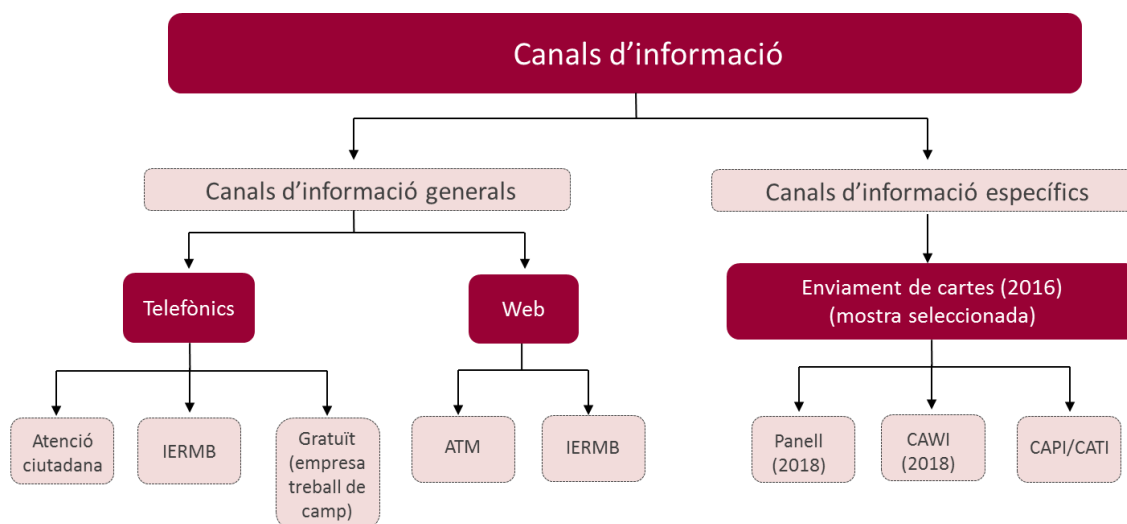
Canals d’informació

Canals d’informació generals

Canals d’informació específics

Telefònics

Web

Enviament de cartes (2016) (mostra seleccionada)

Atenció ciutadana

IERMB

Gratuït (empresa treball de camp)

ATM

IERMB

Panell (2018)

CAWI (2018)

CAPI/CATI